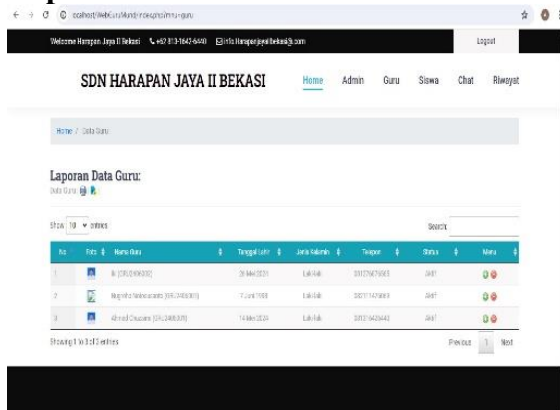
localhost/WebGuru/Mundir/index.php?menu=guru

Welcome Harapan Jaya II Bekasi +62 813-1647-6440 info.harapanjayaiibekasi@.com

Logout

SDN HARAPAN JAYA II BEKASI

Home Admin Guru Siswa Chat Riwayat

Home / Data Guru

Laporan Data Guru:

Data Guru

Show 10 entries

Search:

| No | Foto | Nama Guru | Tanggal Lahir | Jenis Kelamin | Telepon | Status | Menu |
|---|---|---|---|---|---|---|---|
| 1 | | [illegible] | 29 Mei 2021 | Laki-laki | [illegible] | Aktif | |
| 2 | | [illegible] | 7 Juni 1998 | Laki-laki | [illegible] | Aktif | |
| 3 | | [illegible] | 14 Mei 2024 | Laki-laki | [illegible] | Aktif | |

Showing 1 to 3 of 3 entries

Previous 1 Next